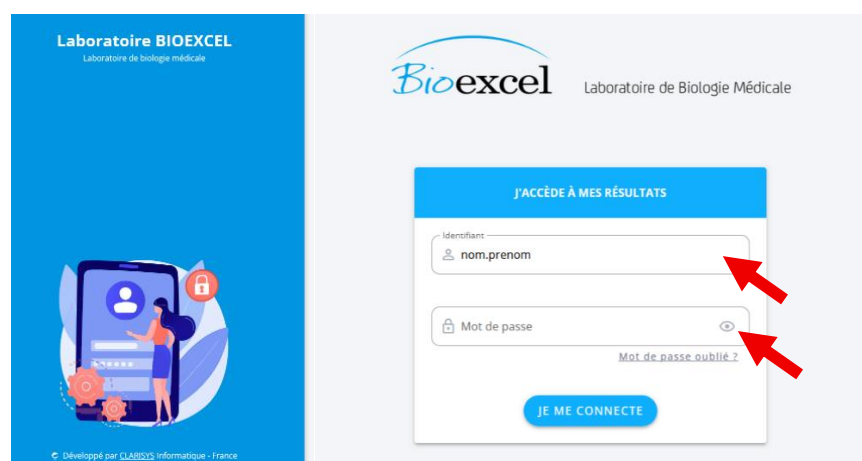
Laboratoire BIOEXCEL
Laboratoire de biologie médicale

Bioexcel
Laboratoire de Biologie Médicale

J'ACCÈDE À MES RÉSULTATS

Identifiant
nom.prenom

Mot de passe

Mot de passe oublié ?

JE ME CONNECTE

© Développé par CLARISYS Informatique - France